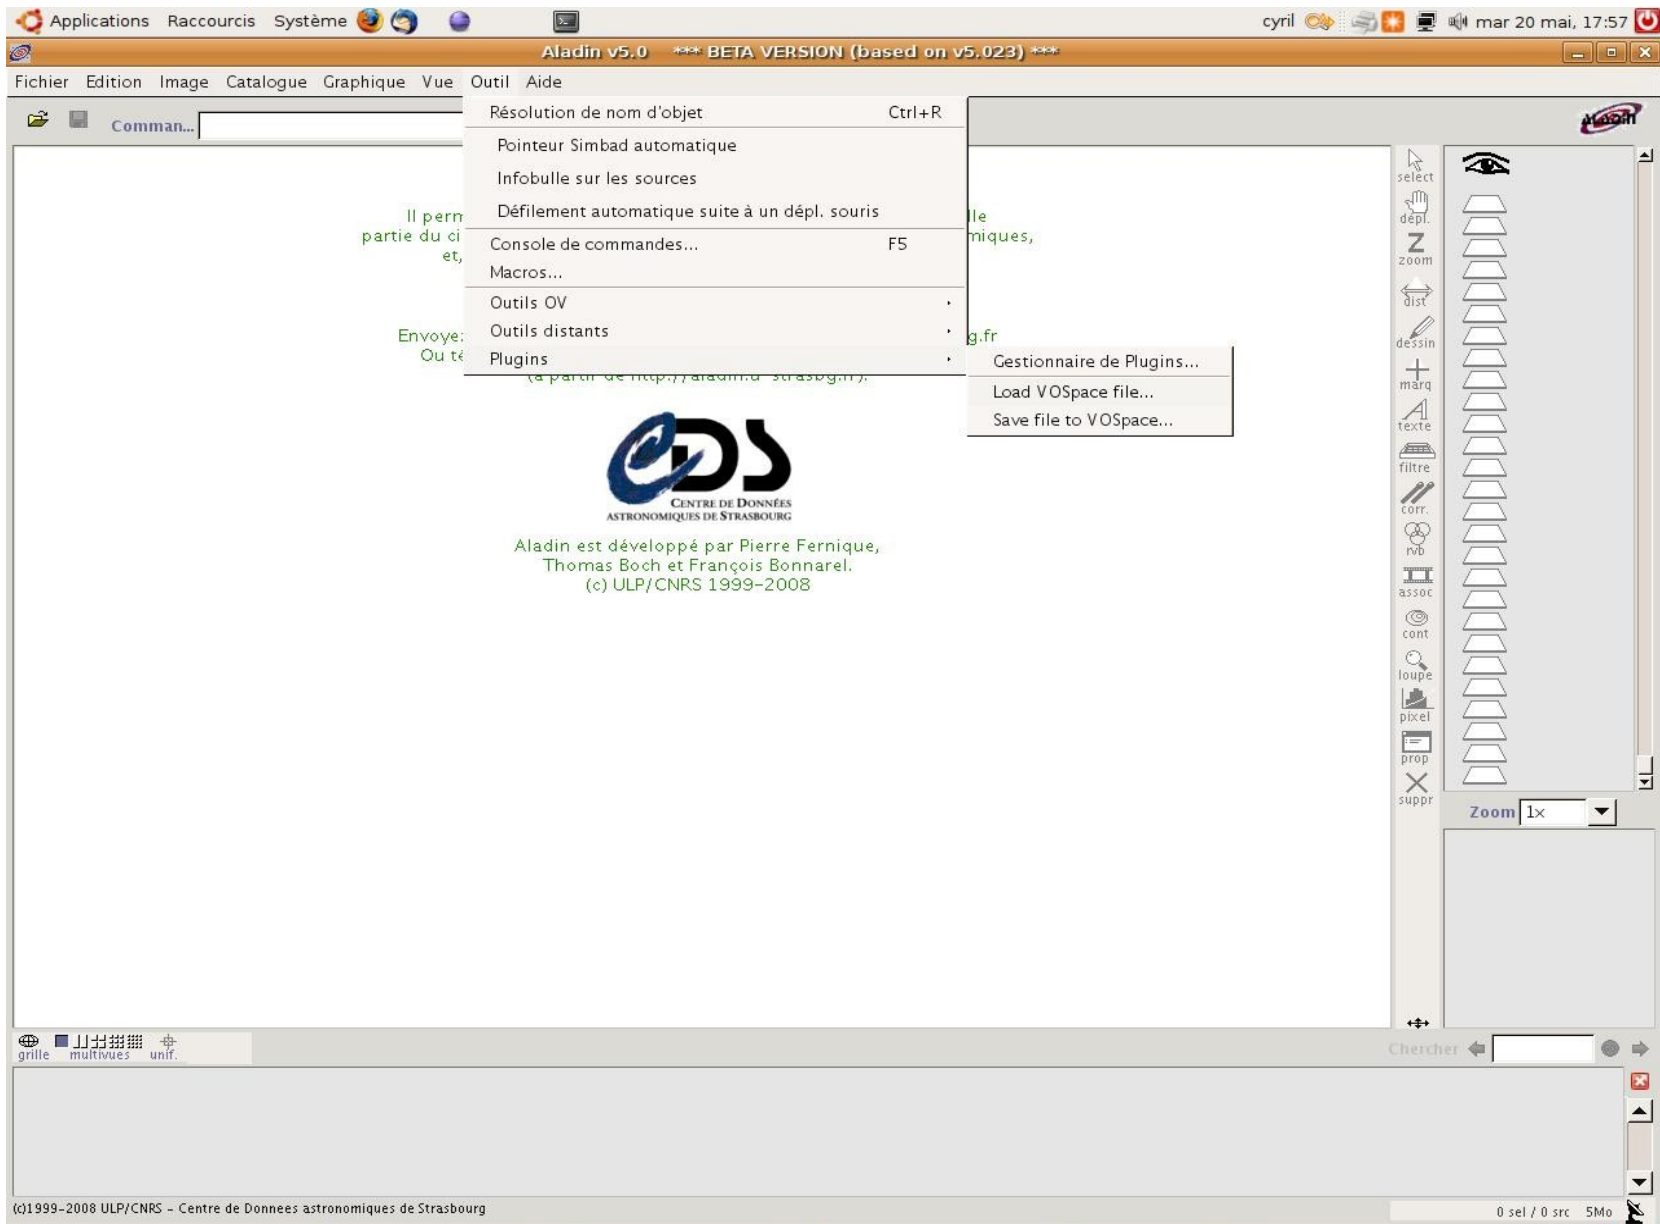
Applications Raccourcis Système

cyril mar 20 mai, 17:57

Aladin v5.0 *** BETA VERSION (based on v5.023) ***

Fichier Edition Image Catalogue Graphique Vue Outil Aide

Comman...

Résolution de nom d'objet Ctrl+R
Pointeur Simbad automatique
Infobulle sur les sources
Défilement automatique suite à un dépl. souris
Console de commandes... F5
Macros...
Outils OV
Outils distants
Plugins

Gestionnaire de Plugins...
Load VOSpace file...
Save file to VOSpace...

Il perm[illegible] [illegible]lle
partie du ci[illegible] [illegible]miques,
et,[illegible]

Envoye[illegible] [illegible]g.fr
Ou té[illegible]
(à partir de http://aladin.u-strasbg.fr).

CENTRE DE DONNÉES ASTRONOMIQUES DE STRASBOURG

Aladin est développé par Pierre Fernique,
Thomas Boch et François Bonnarel.
(c) ULP/CNRS 1999-2008

select
dépl.
zoom
dist
dessin
marq
texte
filtre
corr.
rvb
assoc
cont
loupe
pixel
prop
suppr

Zoom 1x

grille multivues unif.

Chercher

(c)1999-2008 ULP/CNRS - Centre de Donnees astronomiques de Strasbourg

0 sel / 0 src 5Mo